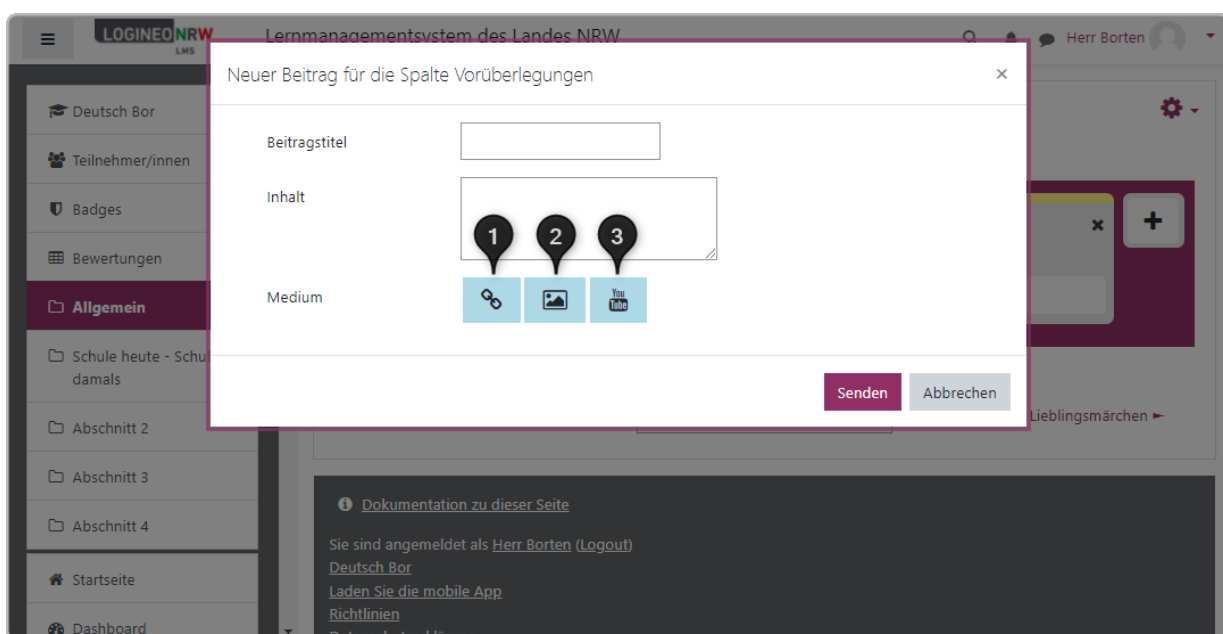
LOGINEO NRW LMS
Lernmanagementsystem des Landes NRW
Herr Borten

Deutsch Bor
Teilnehmer/innen
Badges
Bewertungen
Allgemein
Schule heute - Schu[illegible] damals
Abschnitt 2
Abschnitt 3
Abschnitt 4
Startseite
Dashboard

Neuer Beitrag für die Spalte Vorüberlegungen
×
Beitragstitel
Inhalt
1
2
3
Medium
You Tube
Senden
Abbrechen

Lieblingsmärchen ►

Dokumentation zu dieser Seite
Sie sind angemeldet als Herr Borten (Logout)
Deutsch Bor
Laden Sie die mobile App
Richtlinien
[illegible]